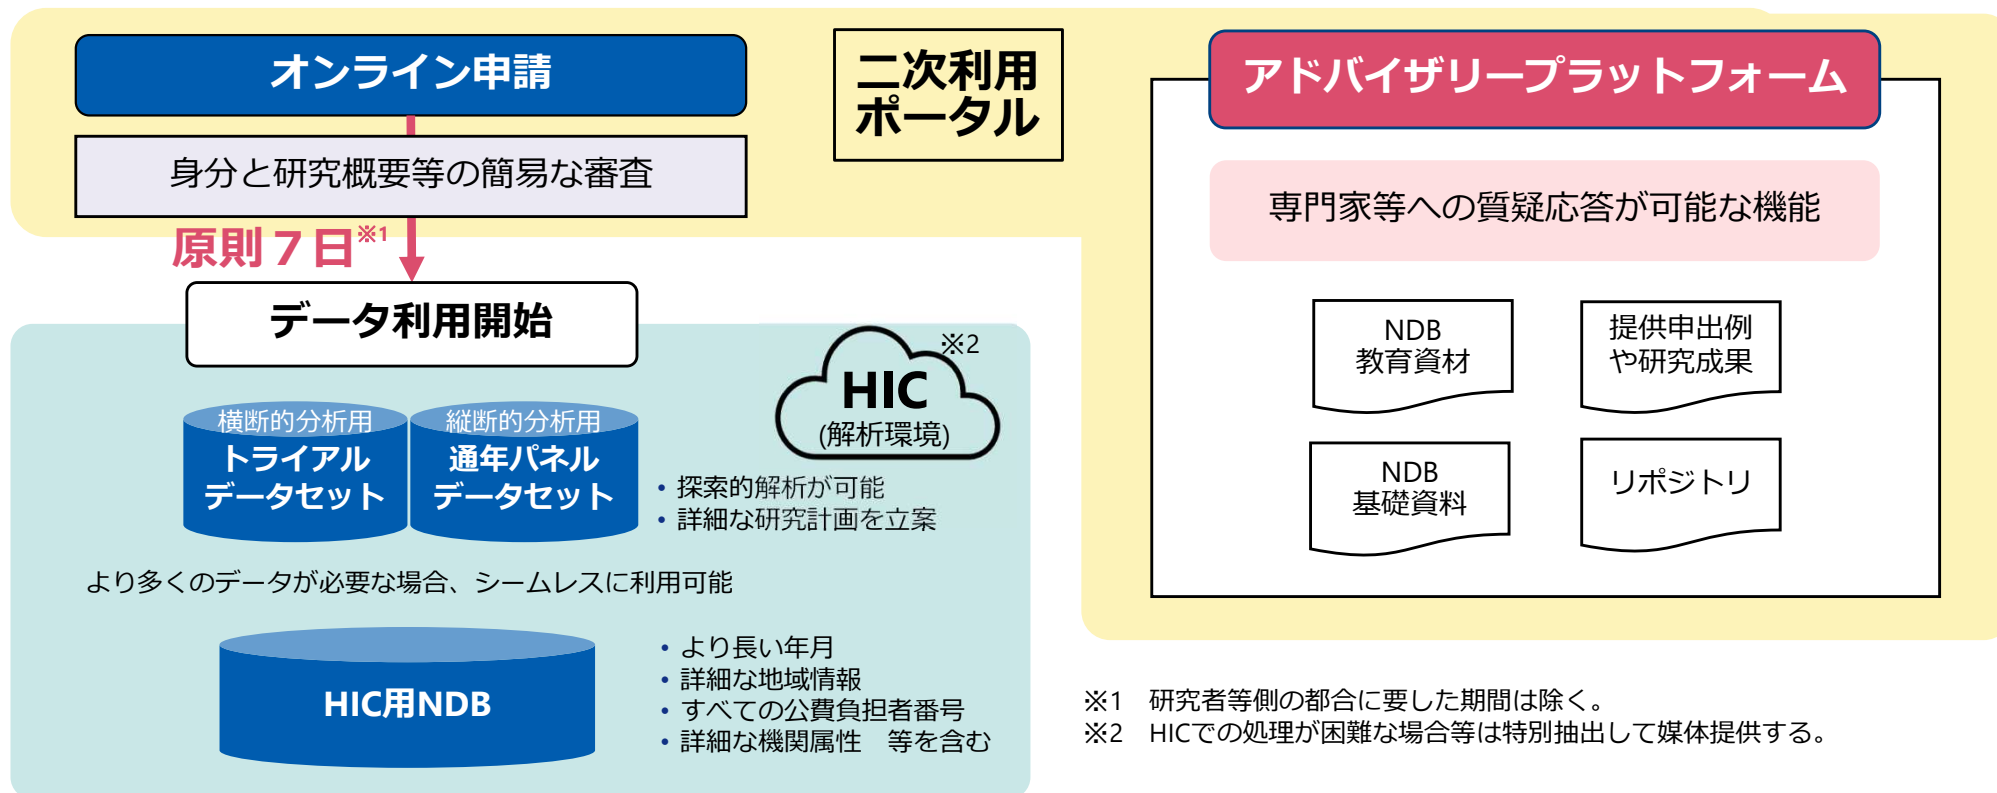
オンライン申請

身分と研究概要等の簡易な審査

原則７日※1

データ利用開始

二次利用
ポータル

アドバイザリープラットフォーム

専門家等への質疑応答が可能な機能

NDB
教育資材

提供申出例
や研究成果

NDB
基礎資料

リポジトリ

※2

HIC
(解析環境)

横断的分析用
トライアル
データセット

縦断的分析用
通年パネル
データセット

• 探索的解析が可能
• 詳細な研究計画を立案

より多くのデータが必要な場合、シームレスに利用可能

HIC用NDB

• より長い年月
• 詳細な地域情報
• すべての公費負担者番号
• 詳細な機関属性　等を含む

※1　研究者等側の都合に要した期間は除く。
※2　HICでの処理が困難な場合等は特別抽出して媒体提供する。